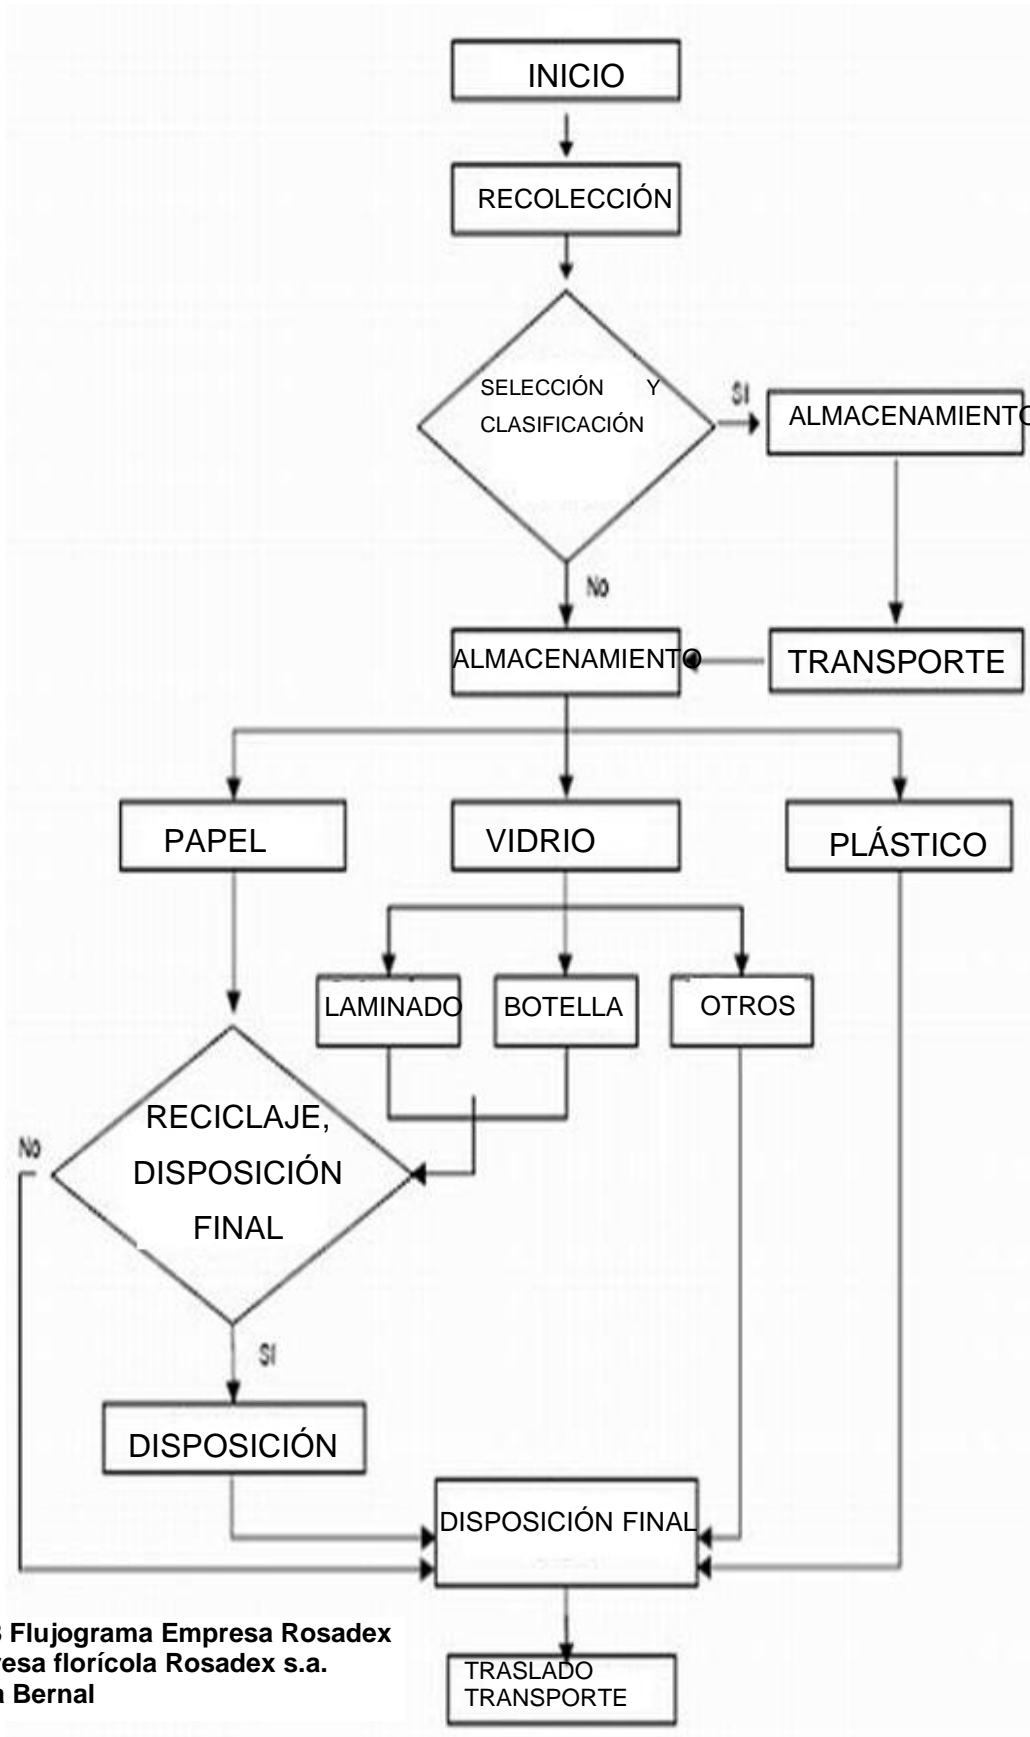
INICIO

RECOLECCIÓN

SELECCIÓN Y CLASIFICACIÓN

SI

ALMACENAMIENTO

No

ALMACENAMIENTO

TRANSPORTE

PAPEL

VIDRIO

PLÁSTICO

LAMINADO

BOTELLA

OTROS

RECICLAJE, DISPOSICIÓN FINAL

No

SI

DISPOSICIÓN

DISPOSICIÓN FINAL

TRASLADO TRANSPORTE

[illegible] Flujograma Empresa Rosadex
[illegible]resa florícola Rosadex s.a.
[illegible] Bernal